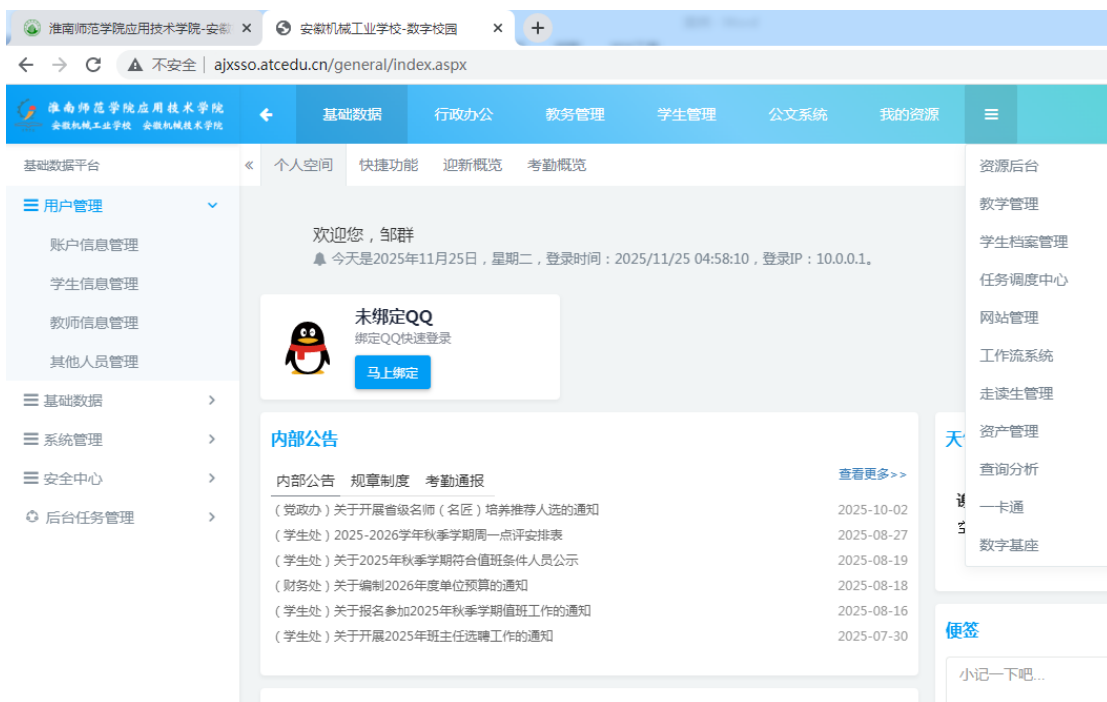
淮南师范学院应用技术学院-安徽 ×
安徽机械工业学校-数字校园 ×
+

不安全 | ajxsso.atcedu.cn/general/index.aspx

淮南师范学院应用技术学院
安徽机械工业学校 安徽机械技术学校

基础数据 行政办公 教务管理 学生管理 公文系统 我的资源 ≡

基础数据平台
« 个人空间 快捷功能 迎新概览 考勤概览

用户管理
账户信息管理
学生信息管理
教师信息管理
其他人员管理
基础数据
系统管理
安全中心
后台任务管理

欢迎您，邹群
今天是2025年11月25日，星期二，登录时间：2025/11/25 04:58:10，登录IP：10.0.0.1。

未绑定QQ
绑定QQ快速登录
马上绑定

内部公告
内部公告 规章制度 考勤通报
查看更多>>

| | |
|---|---|
| （党政办）关于开展省级名师（名匠）培养推荐人选的通知 | 2025-10-02 |
| （学生处）2025-2026学年秋季学期周一点评安排表 | 2025-08-27 |
| （学生处）关于2025年秋季学期符合值班条件人员公示 | 2025-08-19 |
| （财务处）关于编制2026年度单位预算的通知 | 2025-08-18 |
| （学生处）关于报名参加2025年秋季学期值班工作的通知 | 2025-08-16 |
| （学生处）关于开展2025年班主任选聘工作的通知 | 2025-07-30 |

天
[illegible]

资源后台
教学管理
学生档案管理
任务调度中心
网站管理
工作流系统
走读生管理
资产管理
查询分析
一卡通
数字基座

便签
小记一下吧...